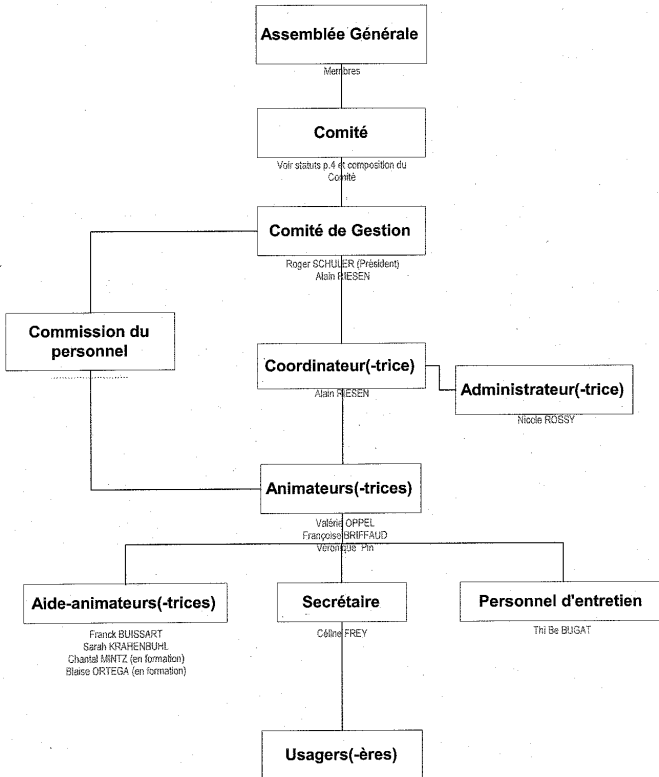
Assemblée Générale

Membres

Comité

Voir statuts p.4 et composition du Comité

Comité de Gestion

Roger SCHULER (Président)
Alain RIESEN

Commission du personnel

Coordinateur(-trice)

Alain RIESEN

Administrateur(-trice)

Nicole ROSSY

Animateurs(-trices)

Valérie OPPEL
Françoise BRIFFAUD
Véronique Pin

Aide-animateurs(-trices)

Franck BUISSART
Sarah KRAHENBUHL
Chantal MINTZ (en formation)
Blaise ORTEGA (en formation)

Secrétaire

Céline FREY

Personnel d'entretien

Thi Be BUGAT

Usagers(-ères)